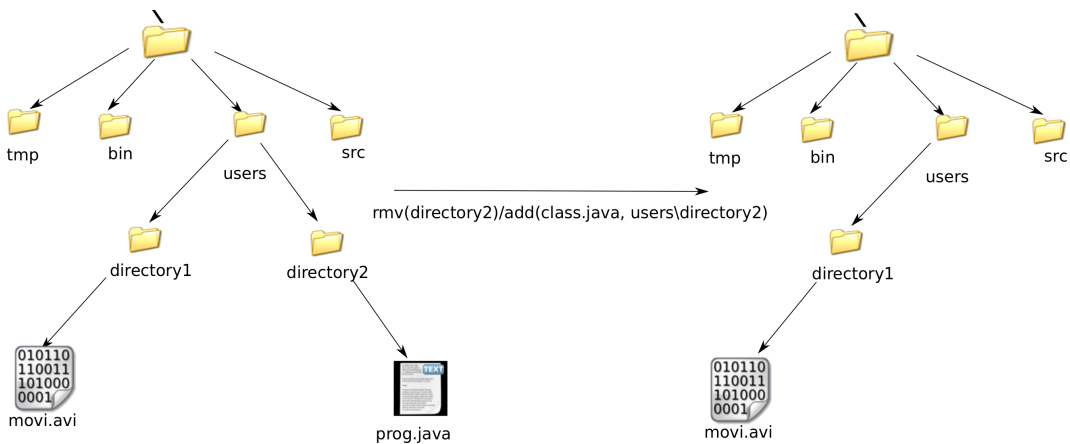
\
tmp
bin
users
src
directory1
directory2
010110
110011
101000
0001
movi.avi
TEXT
prog.java

rmv(directory2)/add(class.java, users\directory2)

\
tmp
bin
users
src
directory1
010110
110011
101000
0001
movi.avi